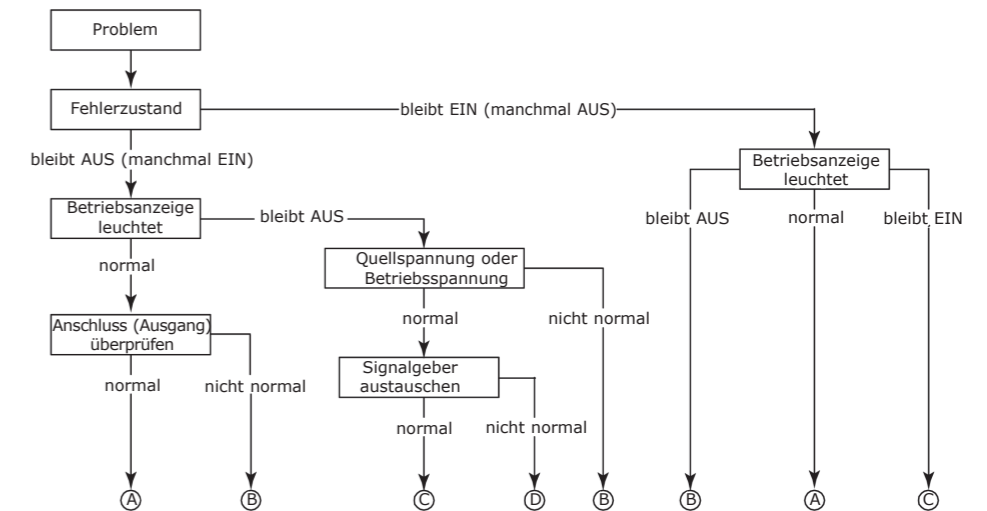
Problem

Fehlerzustand

bleibt EIN (manchmal AUS)

bleibt AUS (manchmal EIN)

Betriebsanzeige leuchtet

bleibt AUS

normal

bleibt EIN

Betriebsanzeige leuchtet

bleibt AUS

Quellspannung oder Betriebsspannung

normal

nicht normal

normal

Anschluss (Ausgang) überprüfen

normal

nicht normal

Signalgeber austauschen

normal

nicht normal

Ⓐ Ⓑ Ⓒ Ⓓ Ⓑ Ⓑ Ⓐ Ⓒ